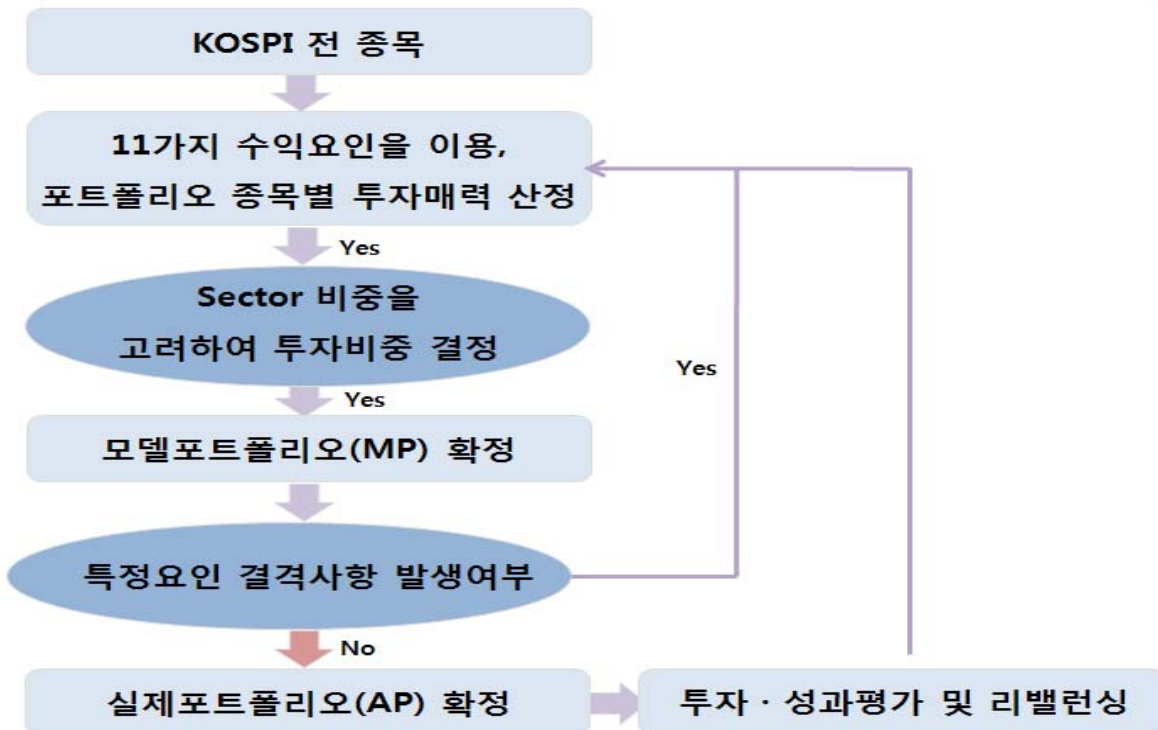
KOSPI 전 종목

11가지 수익요인을 이용, 포트폴리오 종목별 투자매력 산정

Yes

Sector 비중을 고려하여 투자비중 결정

Yes

Yes

모델포트폴리오(MP) 확정

특정요인 결격사항 발생여부

No

실제포트폴리오(AP) 확정

투자 · 성과평가 및 리밸런싱